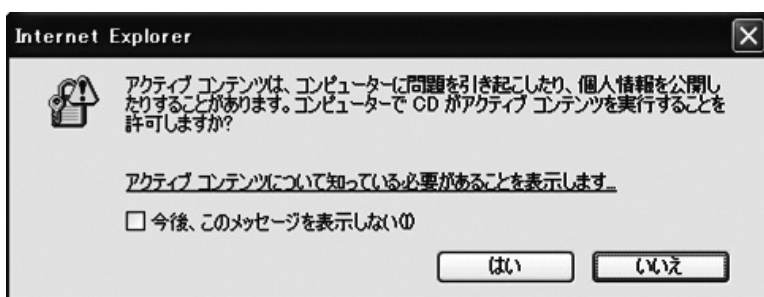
Internet Explorer

アクティブ コンテンツは、コンピューターに問題を引き起こしたり、個人情報を公開したりすることがあります。コンピューターで CD がアクティブ コンテンツを実行することを許可しますか?

アクティブ コンテンツについて知っている必要があることを表示します。

☐ 今後、このメッセージを表示しない(D)

はい いいえ